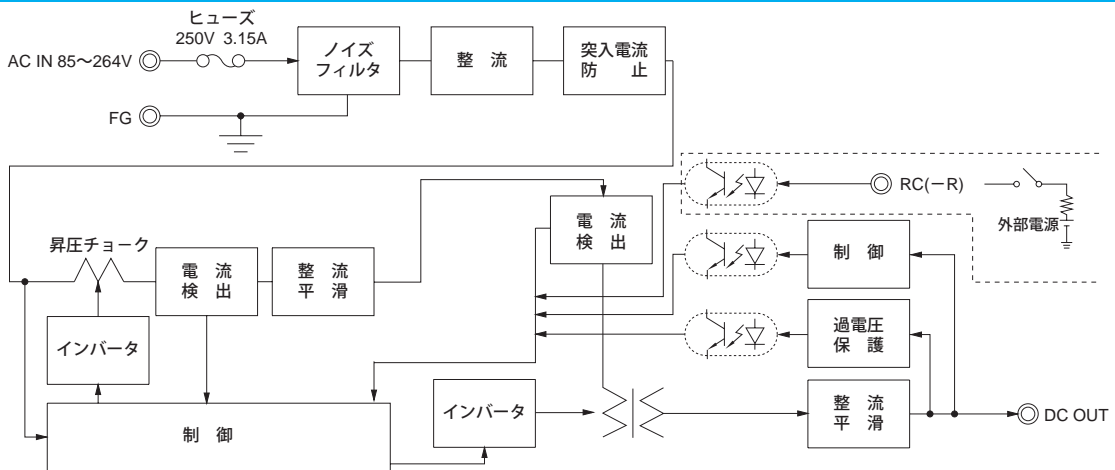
ヒューズ
250V 3.15A

AC IN 85～264V

ノイズ
フィルタ

整 流

突入電流
防 止

FG

RC(−R)

外部電源

電 流
検 出

昇圧チョーク

電 流
検 出

整 流
平 滑

制 御

インバータ

過電圧
保 護

インバータ

整 流
平 滑

DC OUT

制 御